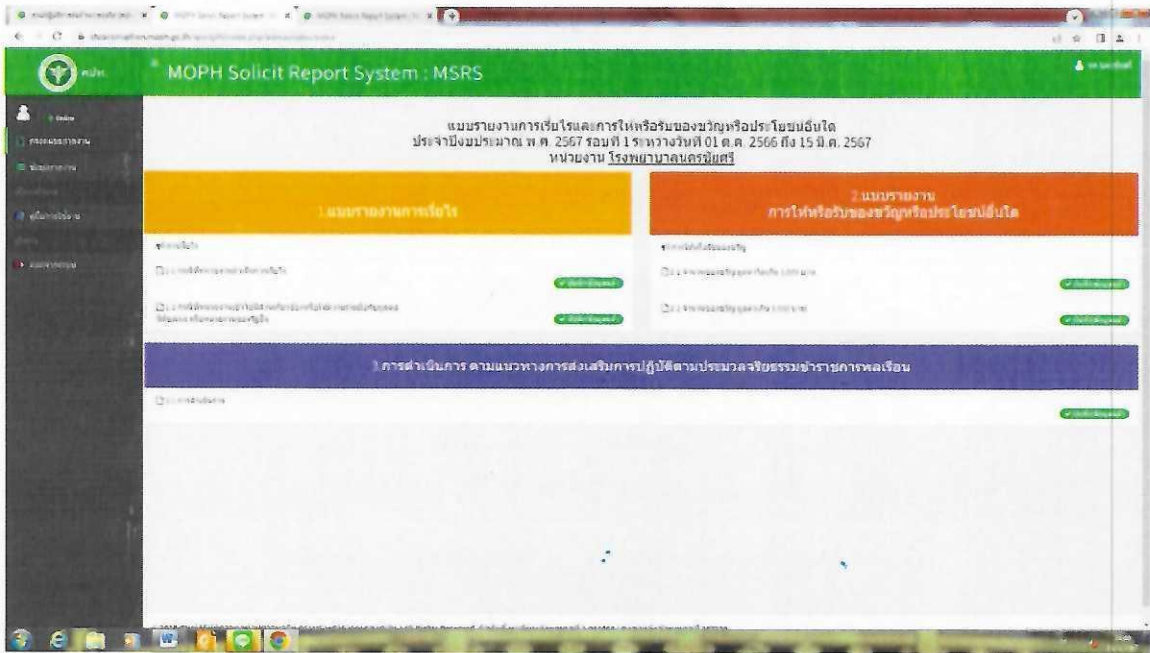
MOPH Solicit Report System : MSRS

แบบรายงานการเรี่ยไรและการให้หรือรับของขวัญหรือประโยชน์อื่นใด
ประจำปีงบประมาณ พ.ศ. 2567 รอบที่ 1 ระหว่างวันที่ 01 ต.ค. 2566 ถึง 15 มี.ค. 2567
หน่วยงาน โรงพยาบาลนครชัยศรี

1.แบบรายงานการเรี่ยไร

2.แบบรายงาน
การให้หรือรับของขวัญหรือประโยชน์อื่นใด

3.การดำเนินการ ตามแนวทางการส่งเสริมการปฏิบัติตามประมวลจริยธรรมข้าราชการพลเรือน

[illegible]